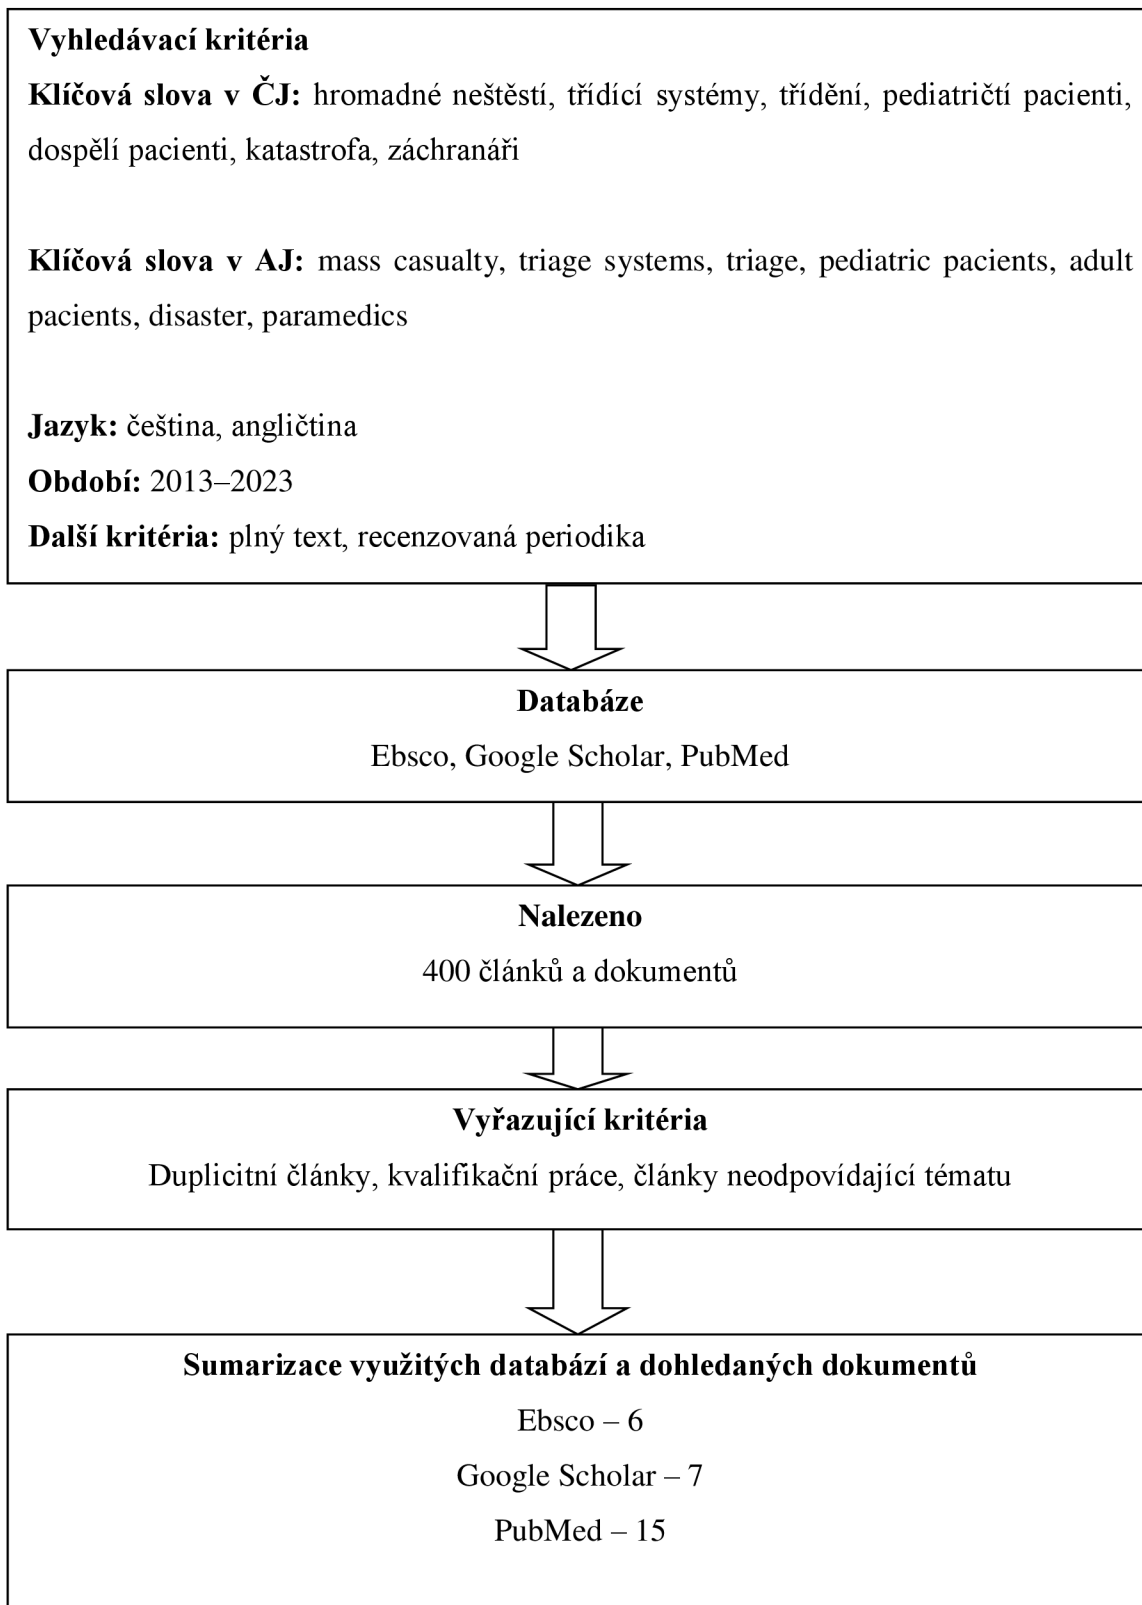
**Vyhledávací kritéria**

**Klíčová slova v ČJ:** hromadné neštěstí, třídící systémy, třídění, pediatričtí pacienti, dospělí pacienti, katastrofa, záchranáři

**Klíčová slova v AJ:** mass casualty, triage systems, triage, pediatric pacients, adult pacients, disaster, paramedics

**Jazyk:** čeština, angličtina

**Období:** 2013–2023

**Další kritéria:** plný text, recenzovaná periodika

**Databáze**

Ebsco, Google Scholar, PubMed

**Nalezeno**

400 článků a dokumentů

**Vyřazující kritéria**

Duplicitní články, kvalifikační práce, články neodpovídající tématu

**Sumarizace využitých databází a dohledaných dokumentů**

Ebsco – 6

Google Scholar – 7

PubMed – 15